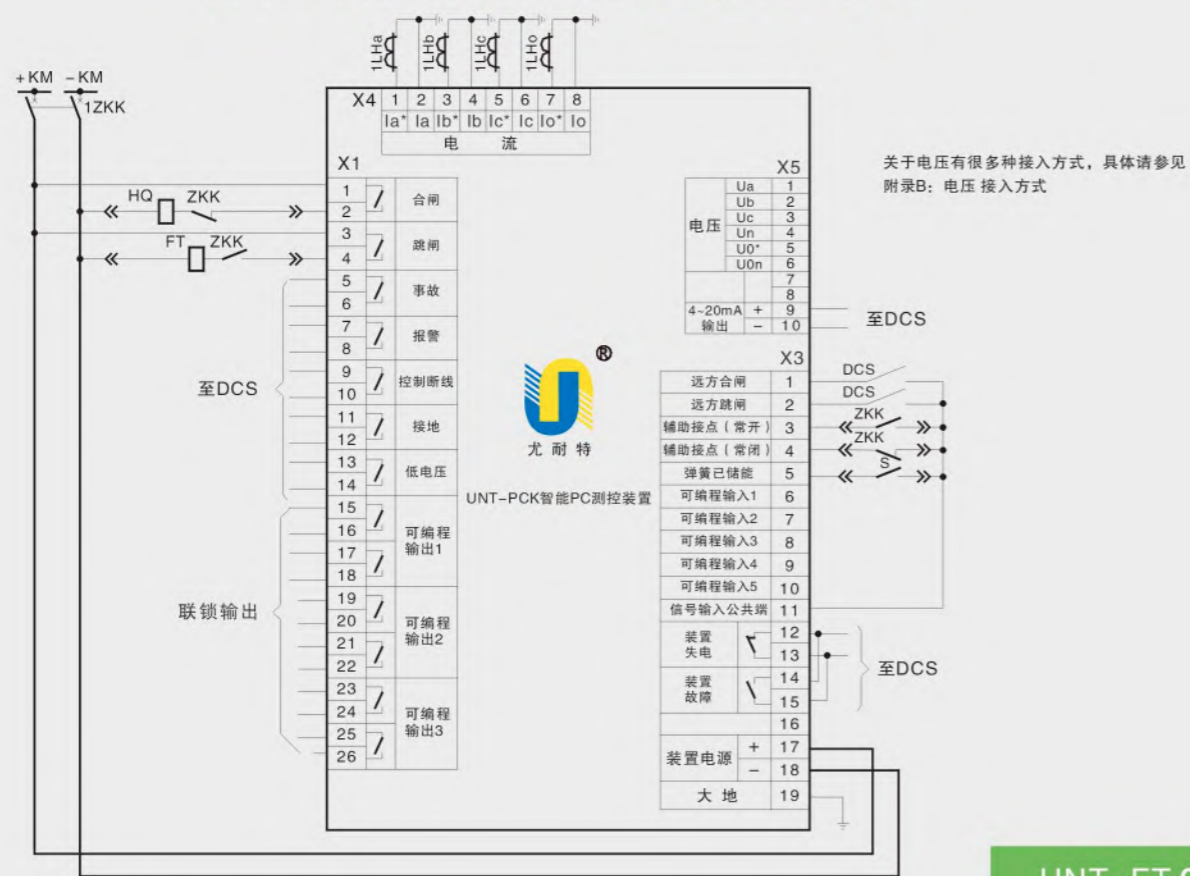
1LHa 1LHb 1LHc 1LHo

+KM −KM
1ZKK

X4
| 1 | 2 | 3 | 4 | 5 | 6 | 7 | 8 |
|---|---|---|---|---|---|---|---|
| Ia* | Ia | Ib* | Ib | Ic* | Ic | Io* | Io |
| 电 流 | | | | | | | |

X1
HQ ZKK
FT ZKK

| 1 | 合闸 |
|---|---|
| 2 | |
| 3 | 跳闸 |
| 4 | |
| 5 | 事故 |
| 6 | |
| 7 | 报警 |
| 8 | |
| 9 | 控制断线 |
| 10 | |
| 11 | 接地 |
| 12 | |
| 13 | 低电压 |
| 14 | |
| 15 | 可编程输出1 |
| 16 | |
| 17 | |
| 18 | |
| 19 | 可编程输出2 |
| 20 | |
| 21 | |
| 22 | |
| 23 | 可编程输出3 |
| 24 | |
| 25 | |
| 26 | |

至DCS

联锁输出

®
尤耐特
UNT−PCK智能PC测控装置

关于电压有很多种接入方式，具体请参见附录B：电压 接入方式

X5
| 电压 | Ua | 1 |
|---|---|---|
| | Ub | 2 |
| | Uc | 3 |
| | Un | 4 |
| | U0* | 5 |
| | U0n | 6 |
| | | 7 |
| | | 8 |
| 4~20mA 输出 | + | 9 |
| | − | 10 |

至DCS

X3
| 远方合闸 | 1 |
|---|---|
| 远方跳闸 | 2 |
| 辅助接点（常开） | 3 |
| 辅助接点（常闭） | 4 |
| 弹簧已储能 | 5 |
| 可编程输入1 | 6 |
| 可编程输入2 | 7 |
| 可编程输入3 | 8 |
| 可编程输入4 | 9 |
| 可编程输入5 | 10 |
| 信号输入公共端 | 11 |
| 装置失电 | 12 |
| | 13 |
| 装置故障 | 14 |
| | 15 |
| | 16 |
| 装置电源 + | 17 |
| − | 18 |
| 大地 | 19 |

DCS
DCS
ZKK
ZKK
S

至DCS

UNT−FT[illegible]